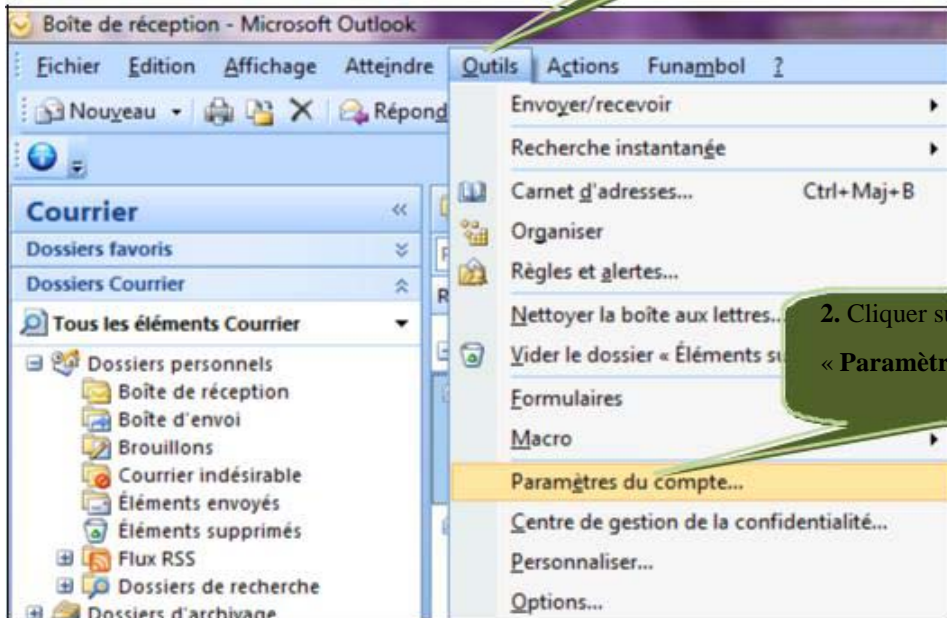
Boîte de réception - Microsoft Outlook

Fichier Edition Affichage Atteindre Outils Actions Funambol ?

Nouveau Répond

Courrier

Dossiers favoris

Dossiers Courrier

Tous les éléments Courrier

Dossiers personnels
Boîte de réception
Boîte d'envoi
Brouillons
Courrier indésirable
Éléments envoyés
Éléments supprimés
Flux RSS
Dossiers de recherche
Dossiers d'archivage

Envoyer/recevoir
Recherche instantanée
Carnet d'adresses... Ctrl+Maj+B
Organiser
Règles et alertes...
Nettoyer la boîte aux lettres...
Vider le dossier « Éléments su
Formulaires
Macro
Paramètres du compte...
Centre de gestion de la confidentialité...
Personnaliser...
Options...

2. Cliquer s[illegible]
« Paramètr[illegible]